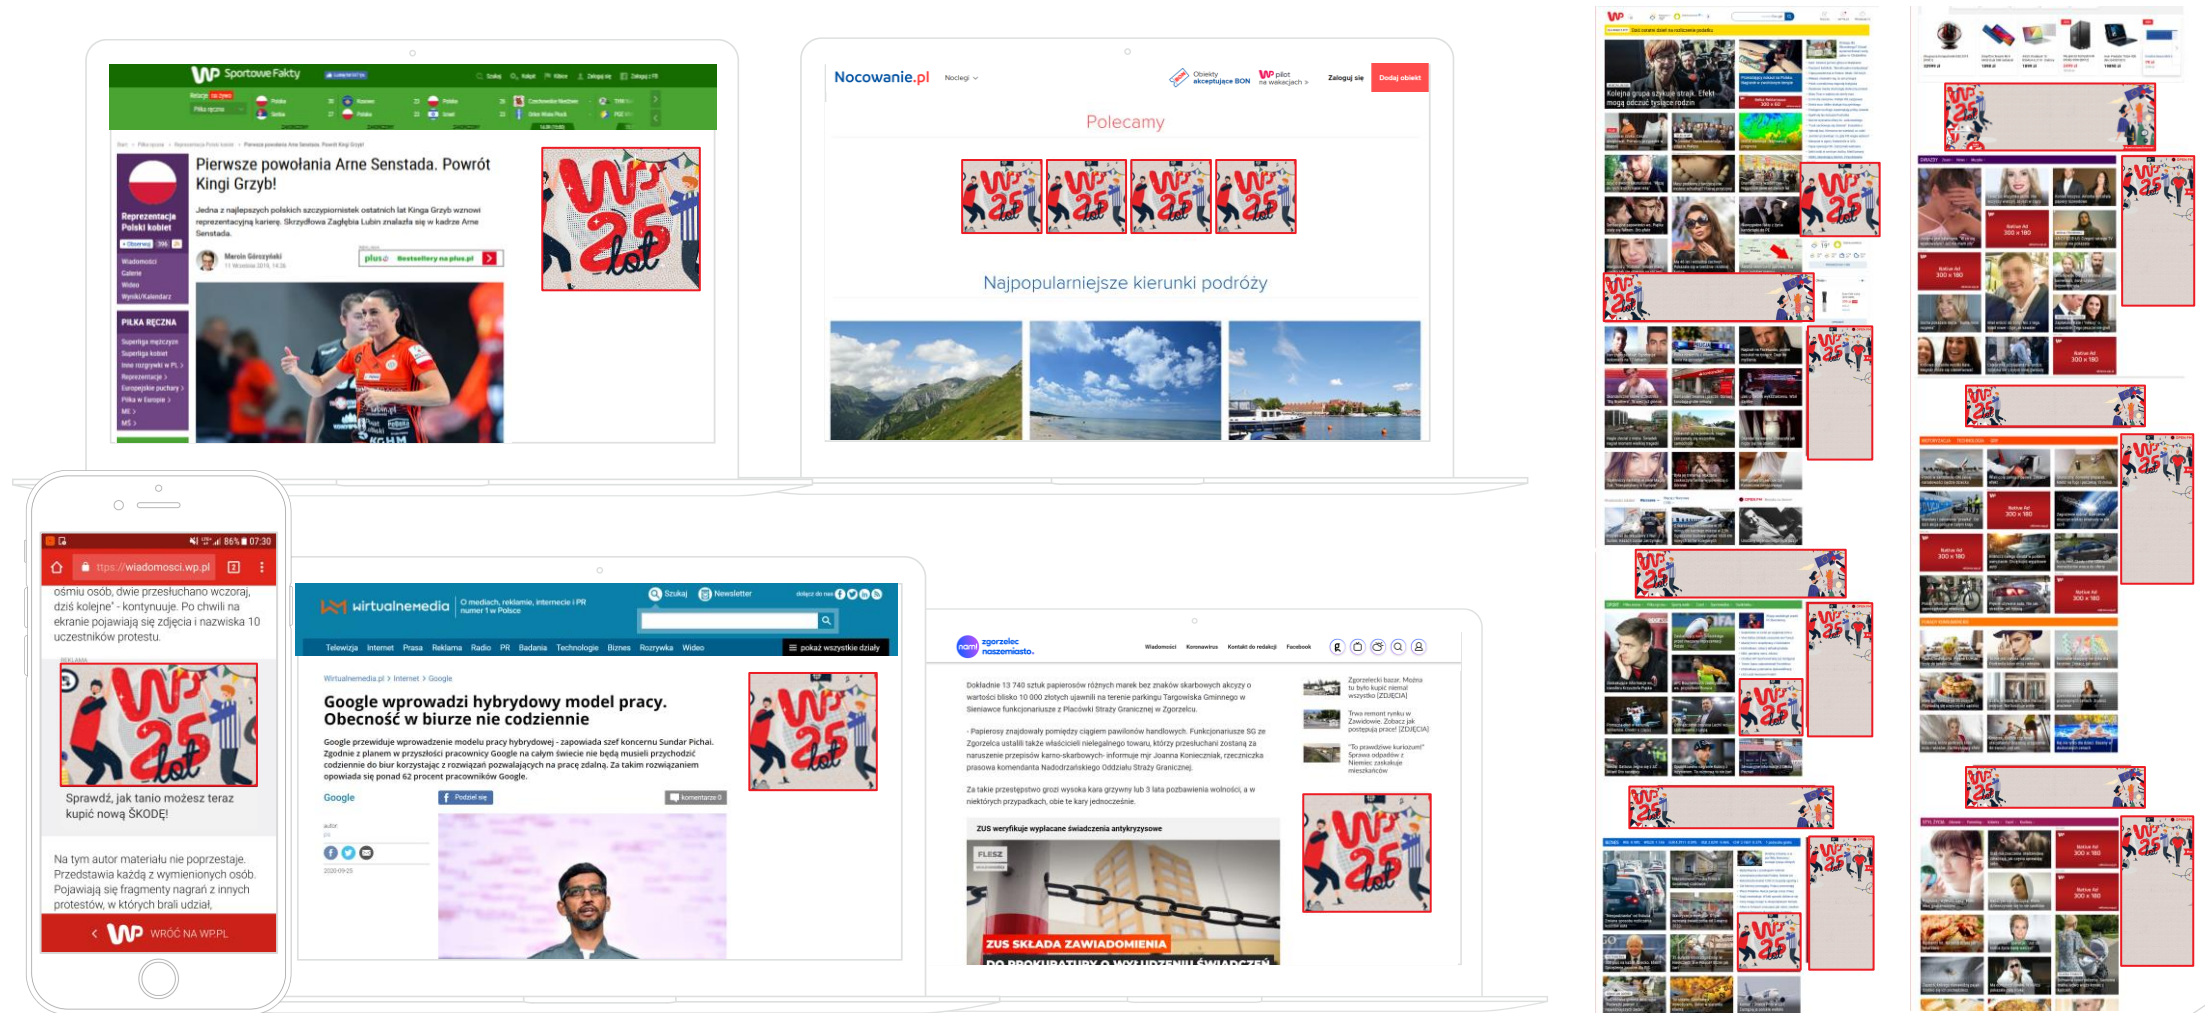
Sportowe Fakty

Pierwsze powołania Arne Senstada. Powrót Kingi Grzyb!

Jedna z najlepszych polskich szczypiornistek ostatnich lat Kinga Grzyb wznowi reprezentacyjną karierę. Skrzydłowa Zagłębia Lubin znalazła się w kadrze Arne Senstada.

Reprezentacja Polski kobiet

Wiadomości
Galerie
Wideo
Wyniki/Kalendarz

PIŁKA RĘCZNA

Marcin Górczyński

plus Bestsellery na plus.pl

25 lat

Nocowanie.pl

Noclegi

Obiekty akceptujące BON

pilot na wakacjach

Zaloguj się

Dodaj obiekt

Polecamy

Najpopularniejsze kierunki podróży

86% 07:30

ttps://wiadomosci.wp.pl

ośmiu osób, dwie przesłuchano wczoraj, dziś kolejne" - kontynuuje. Po chwili na ekranie pojawiają się zdjęcia i nazwiska 10 uczestników protestu.

REKLAMA

Sprawdź, jak tanio możesz teraz kupić nową ŠKODĘ!

Na tym autor materiału nie poprzestaje. Przedstawia każdą z wymienionych osób. Pojawiają się fragmenty nagrań z innych protestów, w których brali udział,

WRÓĆ NA WP.PL

wirtualnemedia

O mediach, reklamie, internecie i PR numer 1 w Polsce

Szukaj

Newsletter

Telewizja Internet Prasa Reklama Radio PR Badania Technologie Biznes Rozrywka Wideo

pokaż wszystkie działy

Wirtualnemedia.pl > Internet > Google

Google wprowadzi hybrydowy model pracy. Obecność w biurze nie codziennie

Google przewiduje wprowadzenie modelu pracy hybrydowej - zapowiada szef koncernu Sundar Pichai. Zgodnie z planem w przyszłości pracownicy Google na całym świecie nie będą musieli przychodzić codziennie do biur korzystając z możliwości pozwalających na pracę zdalną. Za takim rozwiązaniem opowiada się ponad 62 procent pracowników Google.

Google

Podziel się

komentarze 0

zgorzelec naszemiasto.

Wiadomości Koronawirus Kontakt do redakcji Facebook

Dokładnie 13 740 sztuk papierosów różnych marek bez znaków skarbowych akcyzy o wartości blisko 10 000 złotych ujawnili na terenie parkingu Targowiska Gminnego w Sieniawce funkcjonariusze z Placówki Straży Granicznej w Zgorzelcu.

- Papierosy znajdowały pomiędzy ciągiem pawilonów handlowych. Funkcjonariusze SG ze Zgorzelca ustalili także właściciell nielegalnego towaru, którzy przesłuchani zostaną za naruszenie przepisów karno-skarbowych- informuje mjr Joanna Konieczniak, rzeczniczka prasowa komendanta Nadodrzańskiego Oddziału Straży Granicznej.

Za takie przestępstwo grozi wysoka kara grzywny lub 3 lata pozbawienia wolności, a w niektórych przypadkach, obie te kary jednocześnie.

Zgorzelecki bazar. Można tu było kupić niemal wszystko [ZDJĘCIA]

Trwa remont rynku w Zawidowie. Zobacz jak postępują prace! [ZDJĘCIA]

"To prawdziwe kuriozum!" Sprawa odpadów z Niemiec zaskakuje mieszkańców

ZUS weryfikuje wypłacane świadczenia antykryzysowe

FLESZ

ZUS SKŁADA ZAWIADOMIENIA

Kolejna grupa szykuje strajk. Efekt mogą odczuć tysiące rodzin

Native Ad 300 x 180